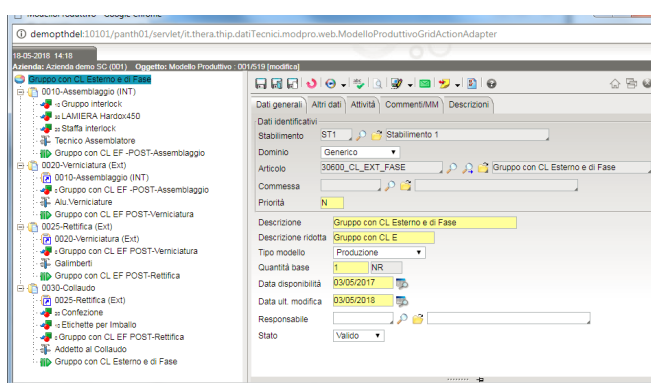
Modello Produttivo - Google Chrome

ⓘ demopthdel:10101/panth01/servlet/it.thera.thip.datiTecnici.modpro.web.ModelloProduttivoGridActionAdapter

18-05-2018 14:18
Azienda: Azienda demo SC (001)   Oggetto: Modello Produttivo : 001/519 [modifica]

Gruppo con CL Esterno e di Fase
0010-Assemblaggio (INT)
Gruppo interlock
LAMIERA Hardox450
Staffa interlock
Tecnico Assemblatore
Gruppo con CL EF -POST-Assemblaggio
0020-Verniciatura (Ext)
0010-Assemblaggio (INT)
Gruppo con CL EF -POST-Assemblaggio
Alu.Verniciature
Gruppo con CL EF POST-Verniciatura
0025-Rettifica (Ext)
0020-Verniciatura (Ext)
Gruppo con CL EF POST-Verniciatura
Galimberti
Gruppo con CL EF POST-Rettifica
0030-Collaudo
0025-Rettifica (Ext)
Confezione
Etichette per Imballo
Gruppo con CL EF POST-Rettifica
Addetto al Collaudo
Gruppo con CL Esterno e di Fase

Dati generali | Altri dati | Attività | Commenti/MM | Descrizioni

Dati identificativi
Stabilimento ST1 Stabilimento 1
Dominio Generico
Articolo 30600_CL_EXT_FASE Gruppo con CL Esterno e di Fase
Commessa
Priorità N

Descrizione Gruppo con CL Esterno e di Fase
Descrizione ridotta Gruppo con CL E
Tipo modello Produzione
Quantità base 1 NR
Data disponibilità 03/05/2017
Data ult. modifica 03/05/2018
Responsabile
Stato Valido